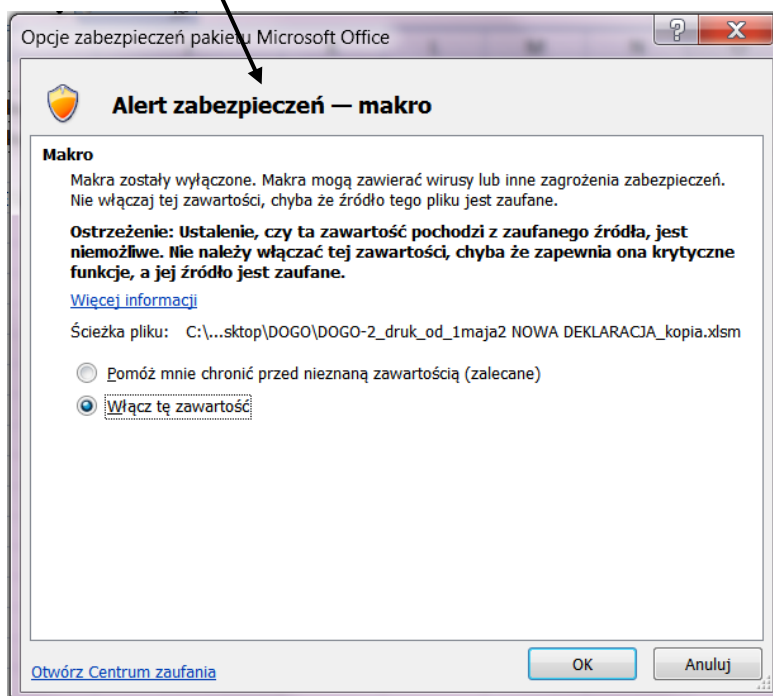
Opcje zabezpieczeń pakietu Microsoft Office

?

X

Alert zabezpieczeń — makro

Makro

Makra zostały wyłączone. Makra mogą zawierać wirusy lub inne zagrożenia zabezpieczeń. Nie włączaj tej zawartości, chyba że źródło tego pliku jest zaufane.

Ostrzeżenie: Ustalenie, czy ta zawartość pochodzi z zaufanego źródła, jest niemożliwe. Nie należy włączać tej zawartości, chyba że zapewnia ona krytyczne funkcje, a jej źródło jest zaufane.

Więcej informacji

Ścieżka pliku: C:\...sktop\DOGO\DOGO-2_druk_od_1maja2 NOWA DEKLARACJA_kopia.xlsm

Pomóż mnie chronić przed nieznaną zawartością (zalecane)

Włącz tę zawartość

Otwórz Centrum zaufania

OK

Anuluj